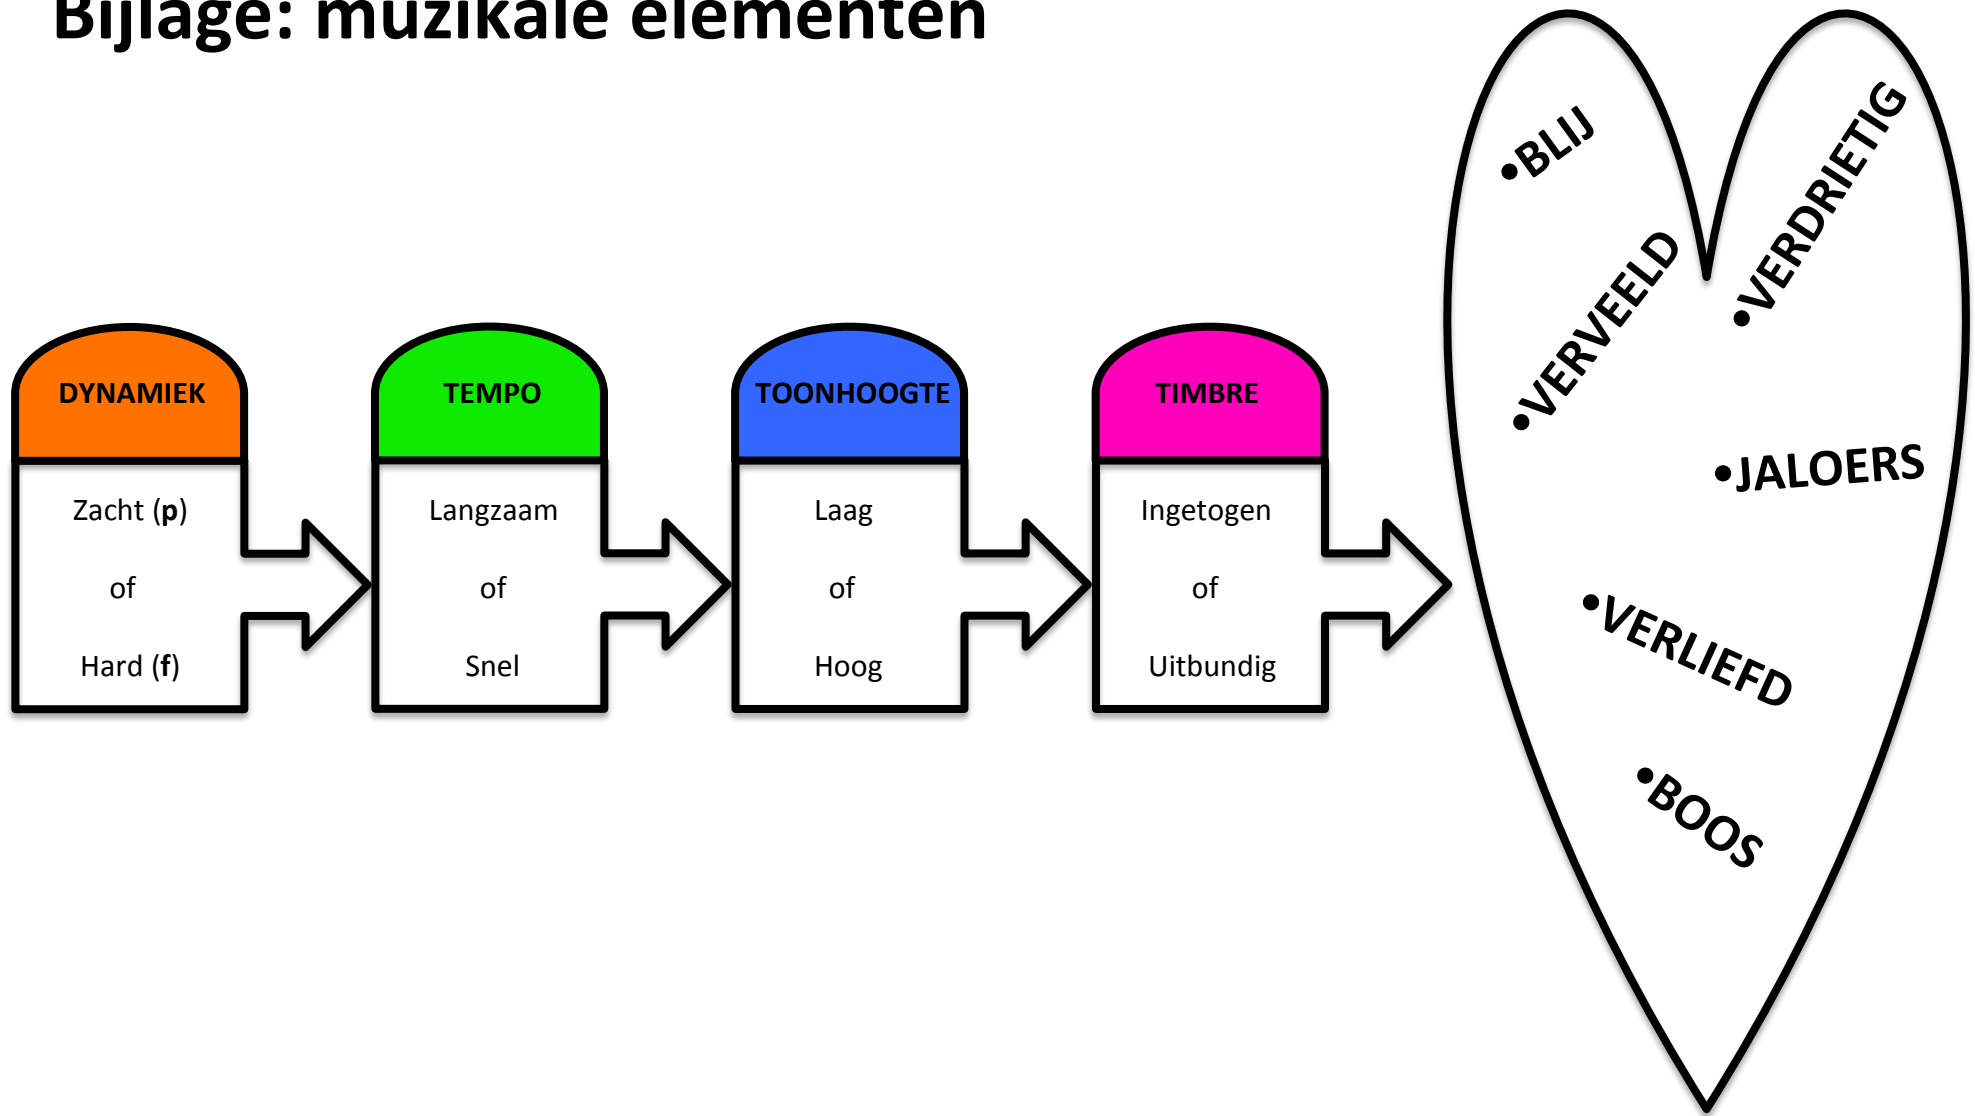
Bijlage: muzikale elementen

DYNAMIEK

Zacht (**p**)

of

Hard (**f**)

TEMPO

Langzaam

of

Snel

TOONHOOGTE

Laag

of

Hoog

TIMBRE

Ingetogen

of

Uitbundig

•BLIJ

•VERVEELD

•VERDRIETIG

•JALOERS

•VERLIEFD

•BOOS